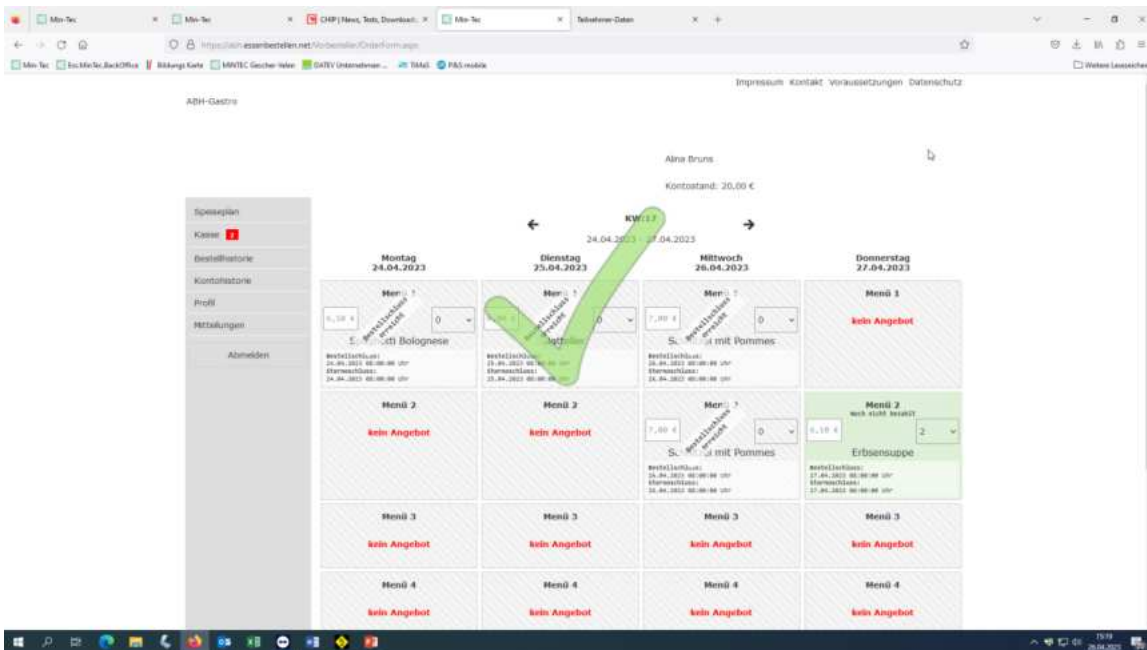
Min-Tec | Min-Tec | CHIP | News, Tests, Downloads | Min-Tec | Teilnehmer-Daten

https://abh.essenbestellen.net/Vorbestellen/OrderFormular

Min-Tec | Ecc.MinTec.BackOffice | Bildungs Karte | MINTEC Gescher-Velen | DATEV Unternehmen... | TMail | P&S mobile | Weitere Lesezeichen

Impressum Kontakt Voraussetzungen Datenschutz

ABH-Gastro

Alina Bruns

Kontostand: 20,00 €

Speiseplan
Kasse 1
Bestellhistorie
Kontohistorie
Profil
Mitteilungen
Abmelden

KW 17
24.04.2023 - 27.04.2023

| Montag 24.04.2023 | Dienstag 25.04.2023 | Mittwoch 26.04.2023 | Donnerstag 27.04.2023 |
|---|---|---|---|
| Menü 1 6,10 € 0 Bestellschluss erreicht S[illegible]tti Bolognese Bestellschluss: 24.04.2023 00:00:00 Uhr Stornoschluss: 24.04.2023 00:00:00 Uhr | Menü 1 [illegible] 0 Bestellschluss erreicht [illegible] Bestellschluss: 25.04.2023 00:00:00 Uhr Stornoschluss: 25.04.2023 00:00:00 Uhr | Menü 1 7,00 € 0 Bestellschluss erreicht S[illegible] mit Pommes Bestellschluss: 26.04.2023 00:00:00 Uhr Stornoschluss: 26.04.2023 00:00:00 Uhr | Menü 1 kein Angebot |
| Menü 2 kein Angebot | Menü 2 kein Angebot | Menü 2 7,00 € 0 Bestellschluss erreicht S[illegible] mit Pommes Bestellschluss: 26.04.2023 00:00:00 Uhr Stornoschluss: 26.04.2023 00:00:00 Uhr | Menü 2 Noch nicht bezahlt 6,10 € 2 Erbsensuppe Bestellschluss: 27.04.2023 00:00:00 Uhr Stornoschluss: 27.04.2023 00:00:00 Uhr |
| Menü 3 kein Angebot | Menü 3 kein Angebot | Menü 3 kein Angebot | Menü 3 kein Angebot |
| Menü 4 kein Angebot | Menü 4 kein Angebot | Menü 4 kein Angebot | Menü 4 kein Angebot |

15:19
26.04.2023